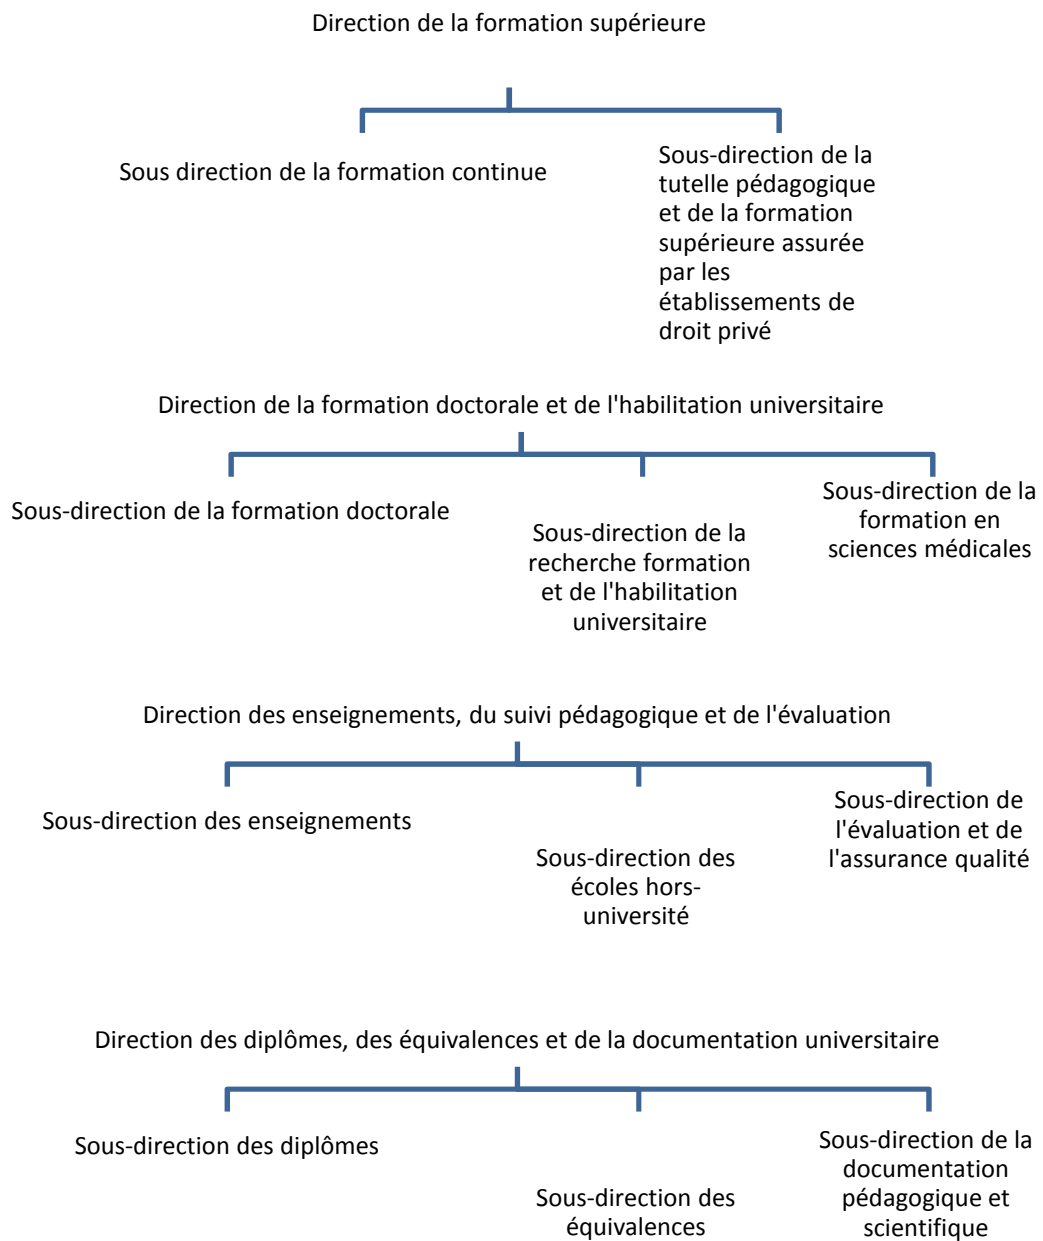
Direction de la formation supérieure

Sous direction de la formation continue

Sous-direction de la tutelle pédagogique et de la formation supérieure assurée par les établissements de droit privé

Direction de la formation doctorale et de l'habilitation universitaire

Sous-direction de la formation doctorale

Sous-direction de la recherche formation et de l'habilitation universitaire

Sous-direction de la formation en sciences médicales

Direction des enseignements, du suivi pédagogique et de l'évaluation

Sous-direction des enseignements

Sous-direction des écoles hors-université

Sous-direction de l'évaluation et de l'assurance qualité

Direction des diplômes, des équivalences et de la documentation universitaire

Sous-direction des diplômes

Sous-direction des équivalences

Sous-direction de la documentation pédagogique et scientifique